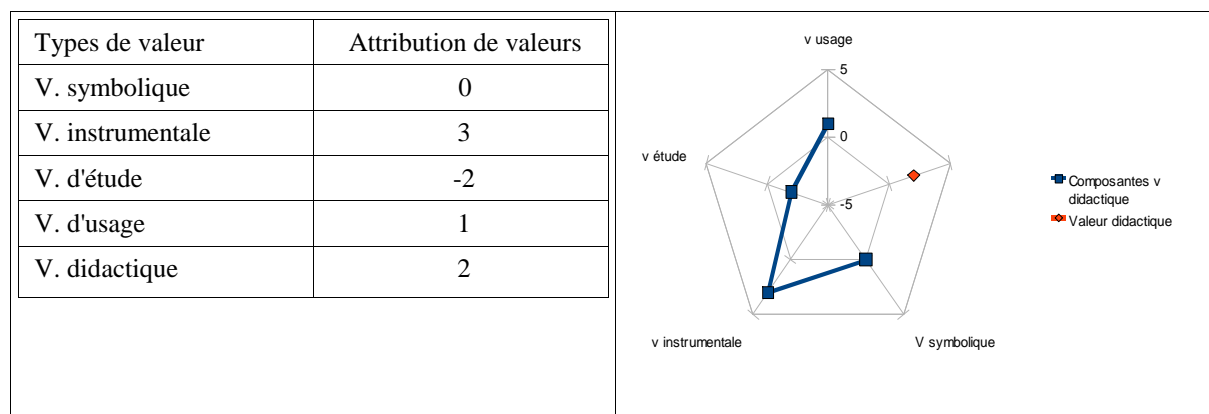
| Types de valeur | Attribution de valeurs |
|---|---|
| V. symbolique | 0 |
| V. instrumentale | 3 |
| V. d'étude | -2 |
| V. d'usage | 1 |
| V. didactique | 2 |

v usage
5
0
-5
v étude
v instrumentale
V symbolique

Composantes v didactique
Valeur didactique